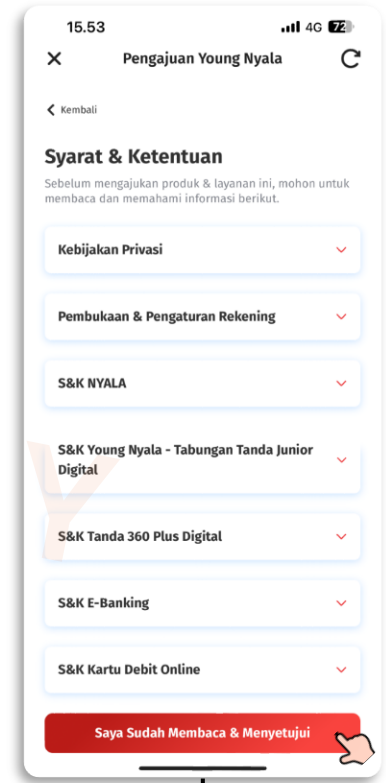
15.53

4G 72

Pengajuan Young Nyala

Kembali

Syarat & Ketentuan

Sebelum mengajukan produk & layanan ini, mohon untuk membaca dan memahami informasi berikut.

Kebijakan Privasi

Pembukaan & Pengaturan Rekening

S&K NYALA

S&K Young Nyala - Tabungan Tanda Junior Digital

S&K Tanda 360 Plus Digital

S&K E-Banking

S&K Kartu Debit Online

Saya Sudah Membaca & Menyetujui